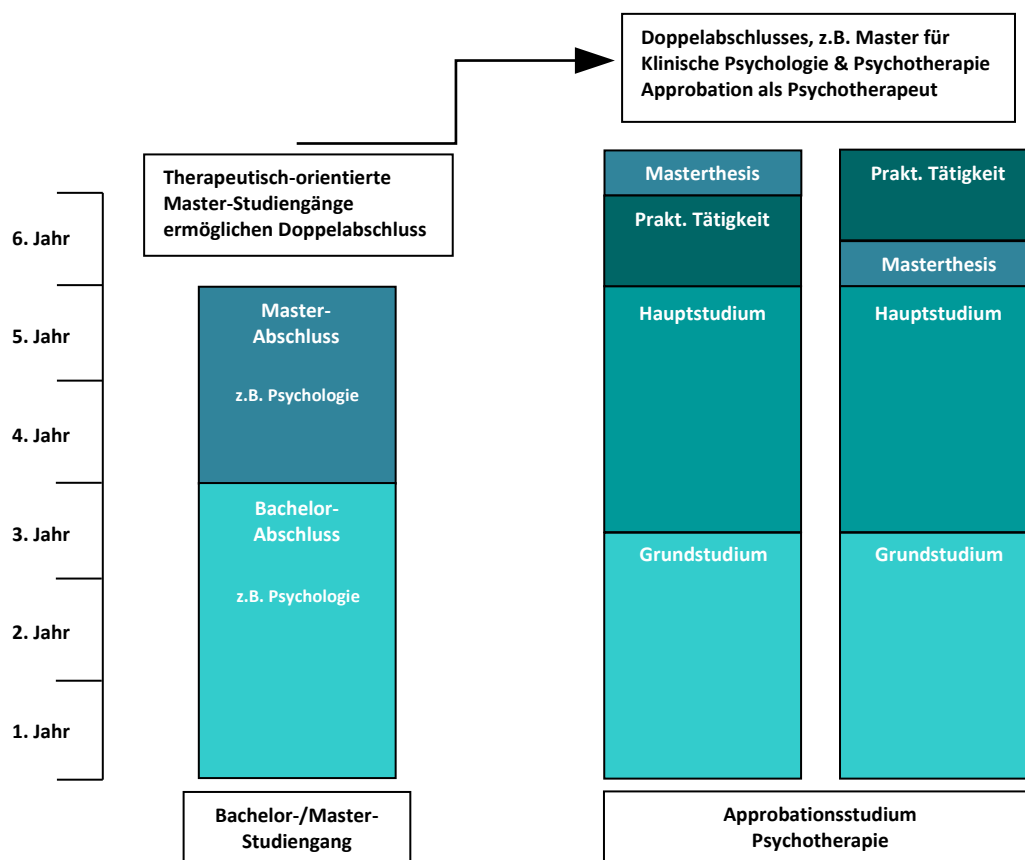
Doppelabschlusses, z.B. Master für Klinische Psychologie & Psychotherapie Approbation als Psychotherapeut

Therapeutisch-orientierte Master-Studiengänge ermöglichen Doppelabschluss

6. Jahr

5. Jahr

4. Jahr

3. Jahr

2. Jahr

1. Jahr

Master-Abschluss

z.B. Psychologie

Bachelor-Abschluss

z.B. Psychologie

Masterthesis

Prakt. Tätigkeit

Hauptstudium

Grundstudium

Prakt. Tätigkeit

Masterthesis

Hauptstudium

Grundstudium

Bachelor-/Master-Studiengang

Approbationsstudium Psychotherapie